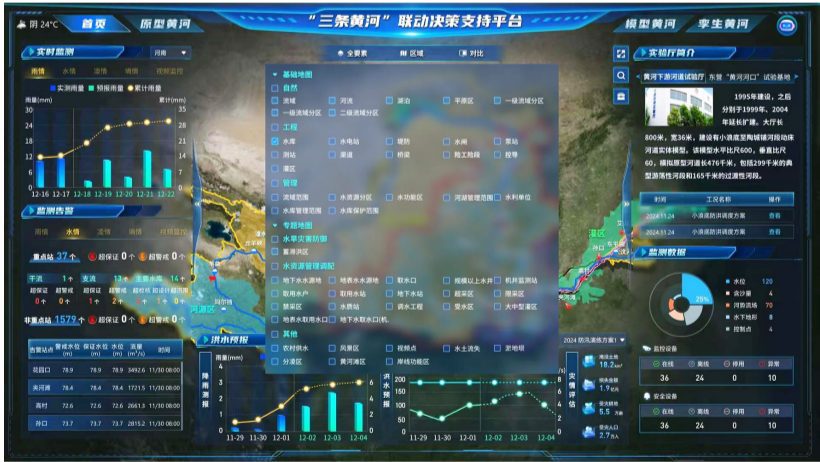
阴 24°C 首页 原型黄河 "三条黄河"联动决策支持平台 模型黄河 孪生黄河

实时监测 河南
雨情 水情 流情 墒情 视频监控
实测雨量 预报雨量 累计雨量
雨量(mm) 累计(mm)
12-16 12-17 12-18 12-19 12-20 12-21 12-22

监测告警
雨情 水情 流情 墒情 工情
重点站 37个 超保证 0个 超警戒 0个
干流 1个 支流 13个 主要水库 14个
非重点站 1579个 超保证 0个 超警戒 0个

| 告警站点 | 警戒水位(m) | 保证水位(m) | 水位(m) | 流量(m³/s) | 时间 |
|---|---|---|---|---|---|
| 花园口 | 78.9 | 78.9 | 78.9 | 3492.6 | 11/30 08:00 |
| 夹河滩 | 78.4 | 78.4 | 78.4 | 1721.5 | 11/30 08:00 |
| 高村 | 72.6 | 72.6 | 72.6 | 2661.3 | 11/30 08:00 |
| 孙口 | 73.7 | 73.7 | 73.7 | 2815.2 | 11/30 08:00 |

全要素 区域 对比
基础地图
自然
流域 河流 湖泊 平原区 一级流域分区 二级流域分区 三级流域分区
工程
水库 水电站 堤防 水闸 泵站 涵洞 渠道 桥梁 险工险段 控导 灌区
管理
流域范围 水资源分区 水功能区 河道管理范围 水利单位 水库管理范围 水库保护范围
专题地图
水旱灾害防御
蓄滞洪区
水资源管理调配
地下水水源地 地表水水源地 取水口 规模以上水井 机井监测站 取用水户 取用水站 地下水站 超采区 限采区 禁采区 水质站 调水工程 受水区 大中型灌区 地表水取水口 地下水取水口(机)
其他
农村供水 风景区 视频点 水土流失 淤地坝 分洪区 黄河滩区 滞蓄功能区

洪水预报 降雨预报 洪水预报 2024 防汛演练方案1
雨量(mm)
11-29 11-30 12-01 12-02 12-03 12-04
风险评估

实验厅简介
黄河下游河道试验厅 东营"黄河河口"试验基地
1995年建设,之后分别于1999年、2004年相比扩建。大厅长800米,宽36米,建设有小浪底至陶城铺河段动床河道实体模型。该模型水平比尺600,垂直比尺60。模拟原型河道长476千米,包括299千米的典型游荡性河段和165千米的过渡性河段。
时间 工况名称 操作
2024.11.24 小浪底防洪调度方案 查看
2024.11.24 小浪底防洪调度方案 查看
监测数据
水位 120 含沙 4 河势测线 70 水下地形 8 控制点 4
监控设备
在线 离线 停用 异常
36 24 0 10
安全设备
在线 离线 停用 异常
36 24 0 10